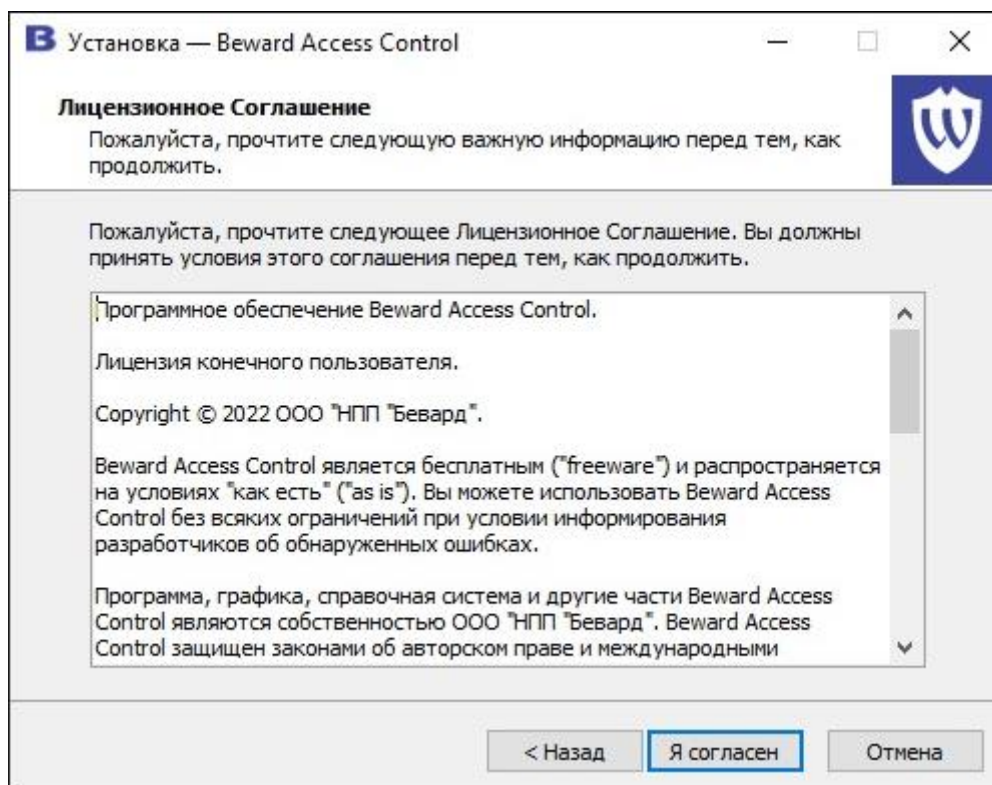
Установка — Beward Access Control

Лицензионное Соглашение

Пожалуйста, прочтите следующую важную информацию перед тем, как продолжить.

Пожалуйста, прочтите следующее Лицензионное Соглашение. Вы должны принять условия этого соглашения перед тем, как продолжить.

Программное обеспечение Beward Access Control.

Лицензия конечного пользователя.

Copyright © 2022 ООО "НПП "Бевард".

Beward Access Control является бесплатным ("freeware") и распространяется на условиях "как есть" ("as is"). Вы можете использовать Beward Access Control без всяких ограничений при условии информирования разработчиков об обнаруженных ошибках.

Программа, графика, справочная система и другие части Beward Access Control являются собственностью ООО "НПП "Бевард". Beward Access Control защищен законами об авторском праве и международными

< Назад | Я согласен | Отмена